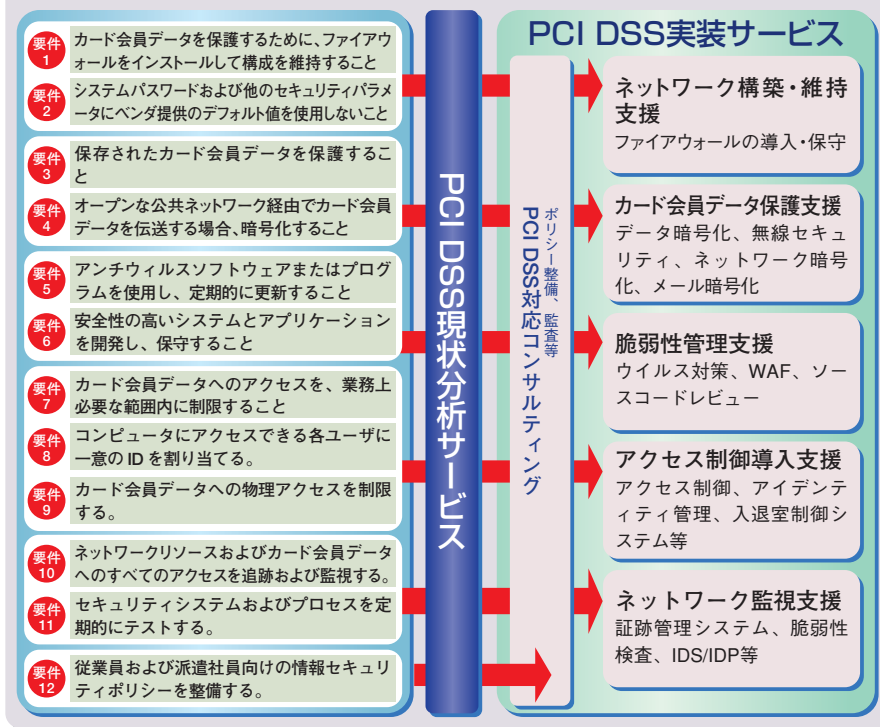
要件 1 カード会員データを保護するために、ファイアウォールをインストールして構成を維持すること

要件 2 システムパスワードおよび他のセキュリティパラメータにベンダ提供のデフォルト値を使用しないこと

要件 3 保存されたカード会員データを保護すること

要件 4 オープンな公共ネットワーク経由でカード会員データを伝送する場合、暗号化すること

要件 5 アンチウィルスソフトウェアまたはプログラムを使用し、定期的に更新すること

要件 6 安全性の高いシステムとアプリケーションを開発し、保守すること

要件 7 カード会員データへのアクセスを、業務上必要な範囲内に制限すること

要件 8 コンピュータにアクセスできる各ユーザに一意の ID を割り当てる。

要件 9 カード会員データへの物理アクセスを制限する。

要件 10 ネットワークリソースおよびカード会員データへのすべてのアクセスを追跡および監視する。

要件 11 セキュリティシステムおよびプロセスを定期的にテストする。

要件 12 従業員および派遣社員向けの情報セキュリティポリシーを整備する。

PCI DSS現状分析サービス

ポリシー整備、監査等
PCI DSS対応コンサルティング

PCI DSS実装サービス

ネットワーク構築・維持支援
ファイアウォールの導入・保守

カード会員データ保護支援
データ暗号化、無線セキュリティ、ネットワーク暗号化、メール暗号化

脆弱性管理支援
ウイルス対策、WAF、ソースコードレビュー

アクセス制御導入支援
アクセス制御、アイデンティティ管理、入退室制御システム等

ネットワーク監視支援
証跡管理システム、脆弱性検査、IDS/IDP等